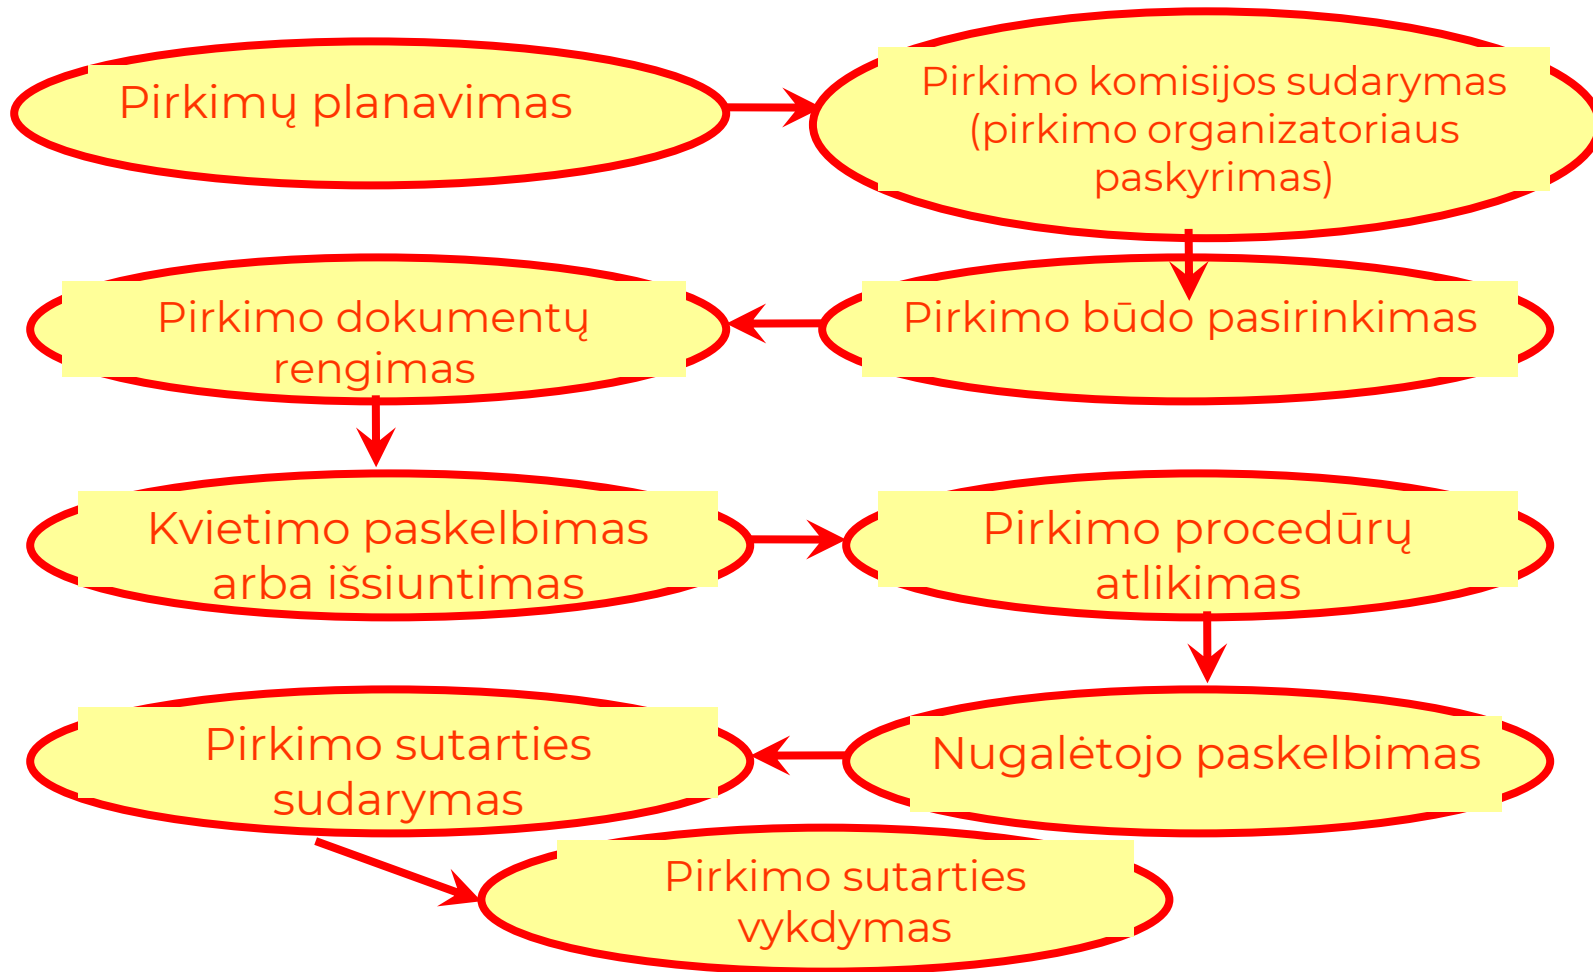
Pirkimų planavimas

Pirkimo komisijos sudarymas (pirkimo organizatoriaus paskyrimas)

Pirkimo dokumentų rengimas

Pirkimo būdo pasirinkimas

Kvietimo paskelbimas arba išsiuntimas

Pirkimo procedūrų atlikimas

Pirkimo sutarties sudarymas

Nugalėtojo paskelbimas

Pirkimo sutarties vykdymas